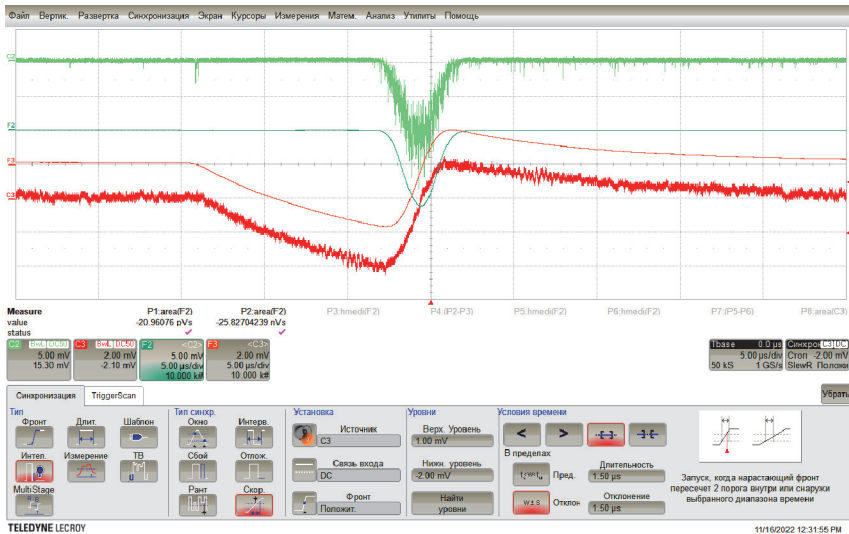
Файл Вертик. Развертка Синхронизация Экран Курсоры Измерения Матем. Анализ Утилиты Помощь

C2
F2
F3
C3

Measure
value
status

P1:area(F2)
-20.96076 pVs
✓

P2:area(F2)
-25.82704239 nVs
✓

P3:hmedi(F2)

P4:(P2-P3)

P5:hmedi(F2)

P6:hmedi(F2)

P7:(P5-P6)

P8:area(C3)

C2 BwL DC50
5.00 mV
15.30 mV

C3 BwL DC50
2.00 mV
-2.10 mV

F2 <C3>
5.00 mV
5.00 µs/div
10.000 kS

F3 <C3>
2.00 mV
5.00 µs/div
10.000 kS

Tbase 0.0 µs
5.00 µs/div
50 kS 1 GS/s

Синхрон C3 DC
Стоп -2.00 mV
SlewR Положи

Синхронизация TriggerScan

Убрать

Тип
Фронт
Длит.
Шаблон
Интел.
Измерение
ТВ
MultiStage

Тип синхр.
Окно
Интерв.
Сбой
Отлож.
Рант
Скор.

Установка
Источник
C3
Связь входа
DC
Фронт
Положит.

Уровни
Верх. Уровень
1.00 mV
Нижн. уровень
-2.00 mV
Найти уровни

Условия времени
В пределах
Пред.
Длительность
1.50 µs
Отклон
Отклонение
1.50 µs

Запуск, когда нарастающий фронт пересечет 2 порога внутри или снаружи выбранного диапазона времени

TELEDYNE LECROY
11/16/2022 12:31:55 PM